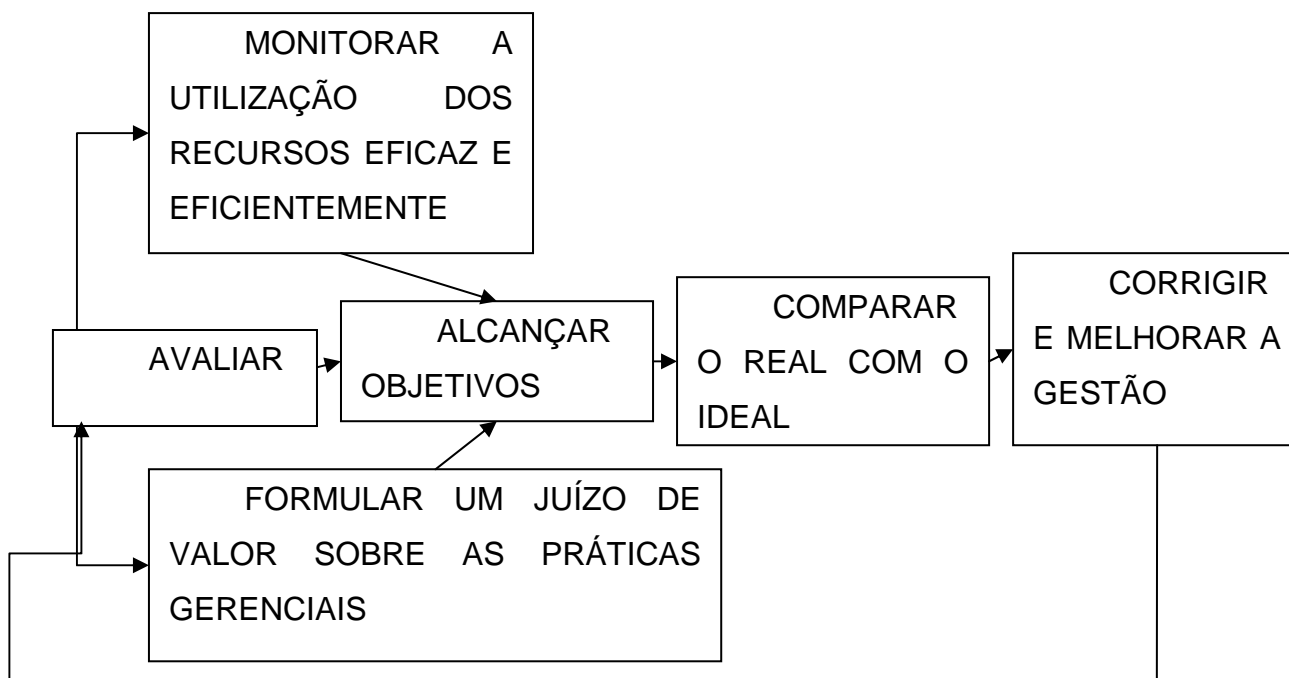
MONITORAR A UTILIZAÇÃO DOS RECURSOS EFICAZ E EFICIENTEMENTE

AVALIAR

ALCANÇAR OBJETIVOS

COMPARAR O REAL COM O IDEAL

CORRIGIR E MELHORAR A GESTÃO

FORMULAR UM JUÍZO DE VALOR SOBRE AS PRÁTICAS GERENCIAIS